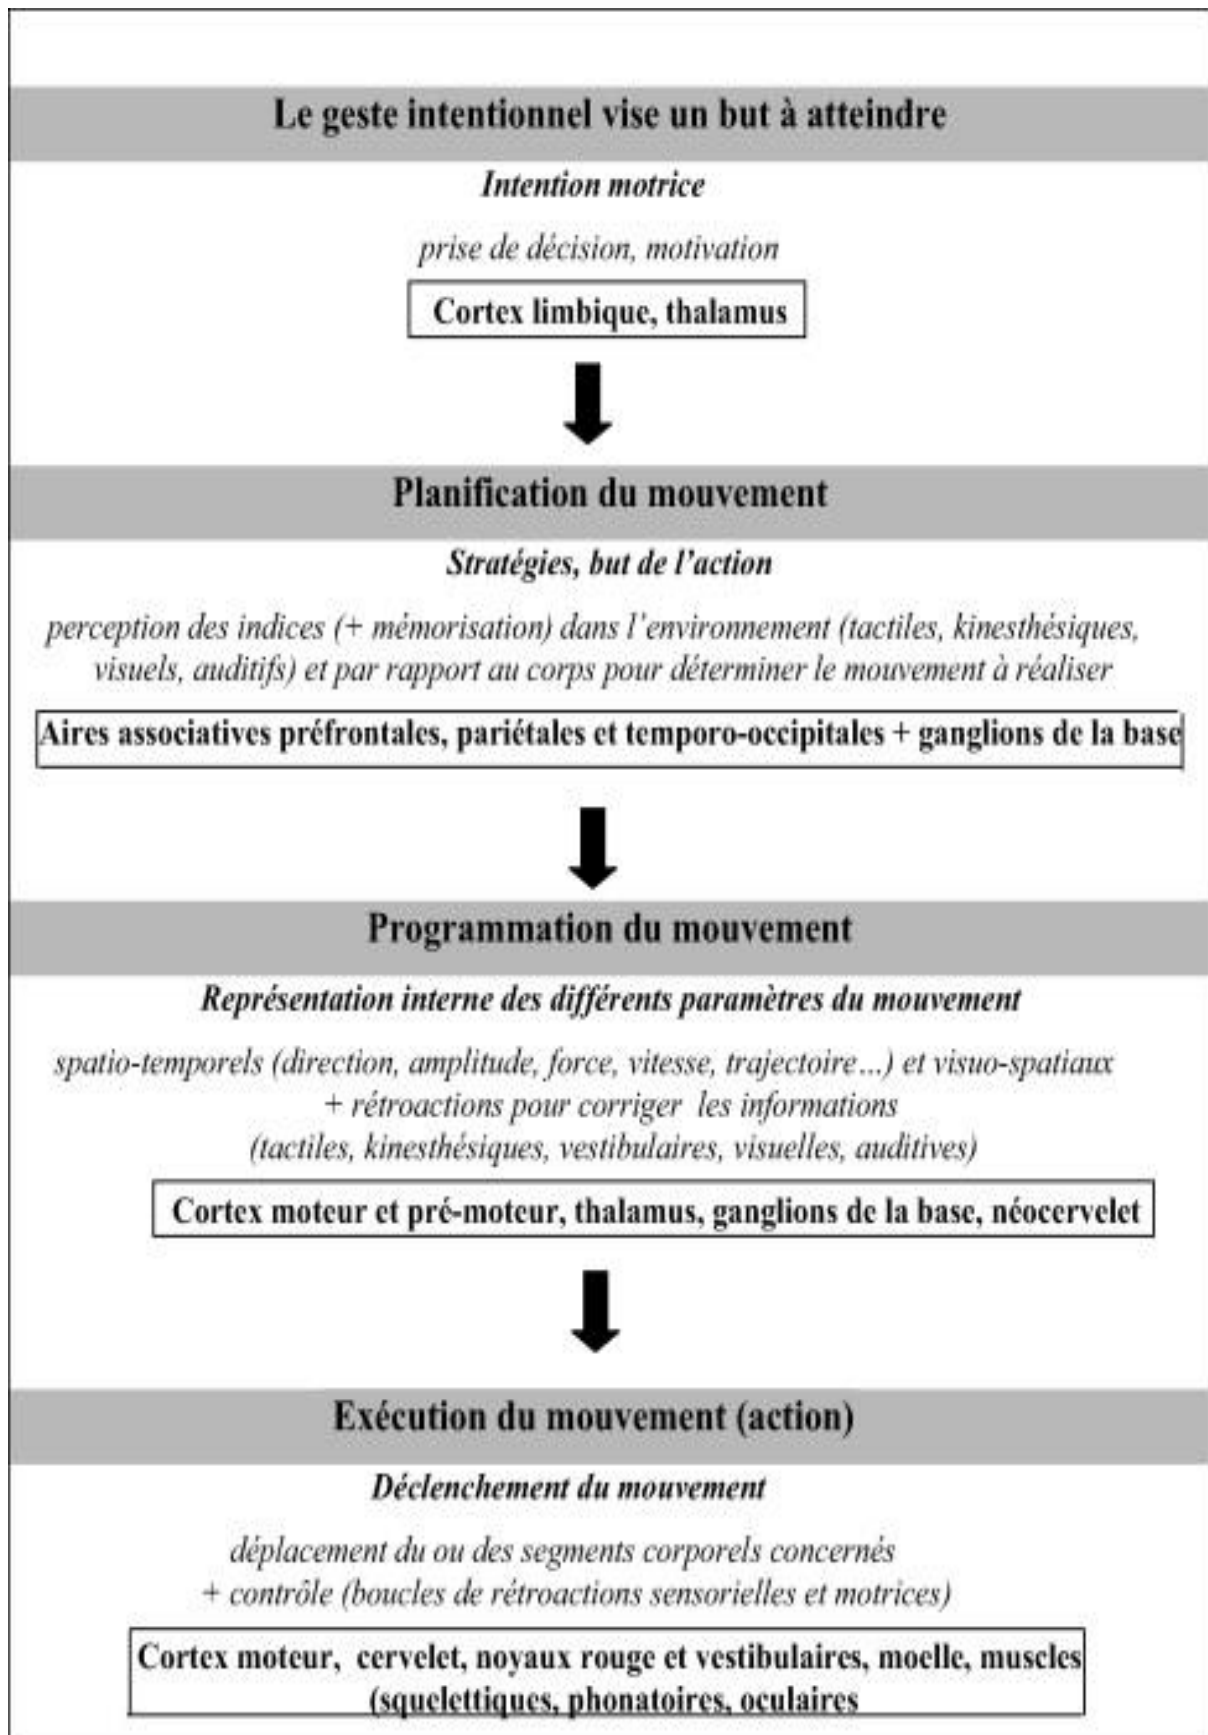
Le geste intentionnel vise un but à atteindre

Intention motrice

prise de décision, motivation

Cortex limbique, thalamus

Planification du mouvement

Stratégies, but de l'action

perception des indices (+ mémorisation) dans l'environnement (tactiles, kinesthésiques, visuels, auditifs) et par rapport au corps pour déterminer le mouvement à réaliser

Aires associatives préfrontales, pariétales et temporo-occipitales + ganglions de la base

Programmation du mouvement

Représentation interne des différents paramètres du mouvement

spatio-temporels (direction, amplitude, force, vitesse, trajectoire...) et visuo-spatiaux + rétroactions pour corriger les informations (tactiles, kinesthésiques, vestibulaires, visuelles, auditives)

Cortex moteur et pré-moteur, thalamus, ganglions de la base, néocervelet

Exécution du mouvement (action)

Déclenchement du mouvement

déplacement du ou des segments corporels concernés + contrôle (boucles de rétroactions sensorielles et motrices)

Cortex moteur, cervelet, noyaux rouge et vestibulaires, moelle, muscles (squelettiques, phonatoires, oculaires